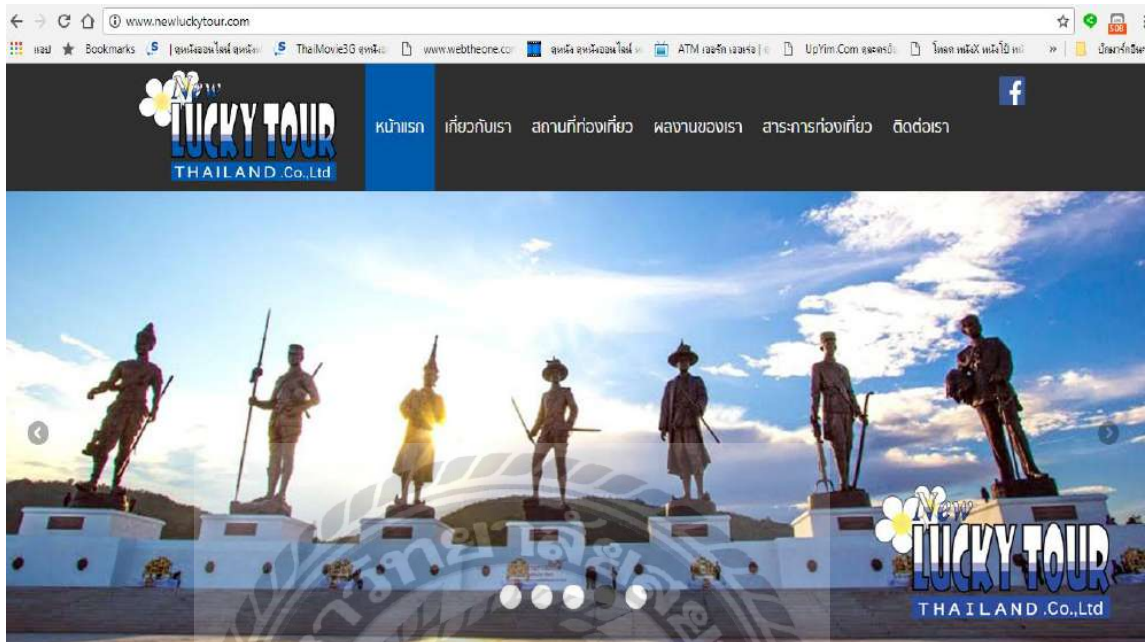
www.newluckytour.com

แอป Bookmarks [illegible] ThaiMovie3G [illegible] www.webtheone.com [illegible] ATM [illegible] UpYim.Com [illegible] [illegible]

New LUCKY TOUR THAILAND.Co.,Ltd

หน้าแรก เกี่ยวกับเรา สถานที่ท่องเที่ยว ผลงานของเรา สาระการท่องเที่ยว ติดต่อเรา

New LUCKY TOUR THAILAND.Co.,Ltd